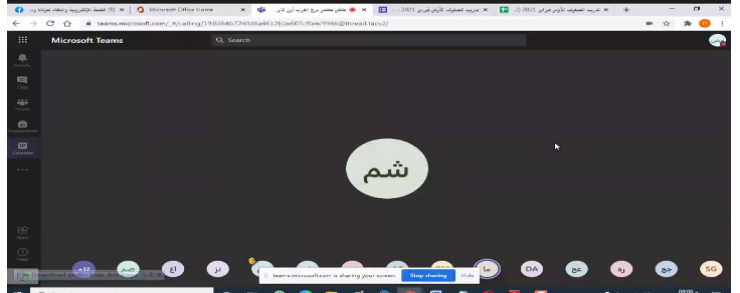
المنصة الالكترونية وصفحة عونك يد | Microsoft Office Home | ملتقى مجمع برج العرب لين الأبر | تدريب الصفوف الأولى فبراير 2021 | تدريب الصفوف الأولى فبراير 2021

teams.microsoft.com/_#/calling/19:8364b7240d6a46178/2ad607cf8a4c9946@thread.tacv2/

Microsoft Teams

Search

Activity

Chat

Teams

Assignments

Calendar

...

Apps

Help

شم

DA

SG

جح

رة

عج

ما

teams.microsoft.com is sharing your screen.

Stop sharing

Hide

تز

اع

صم

ad